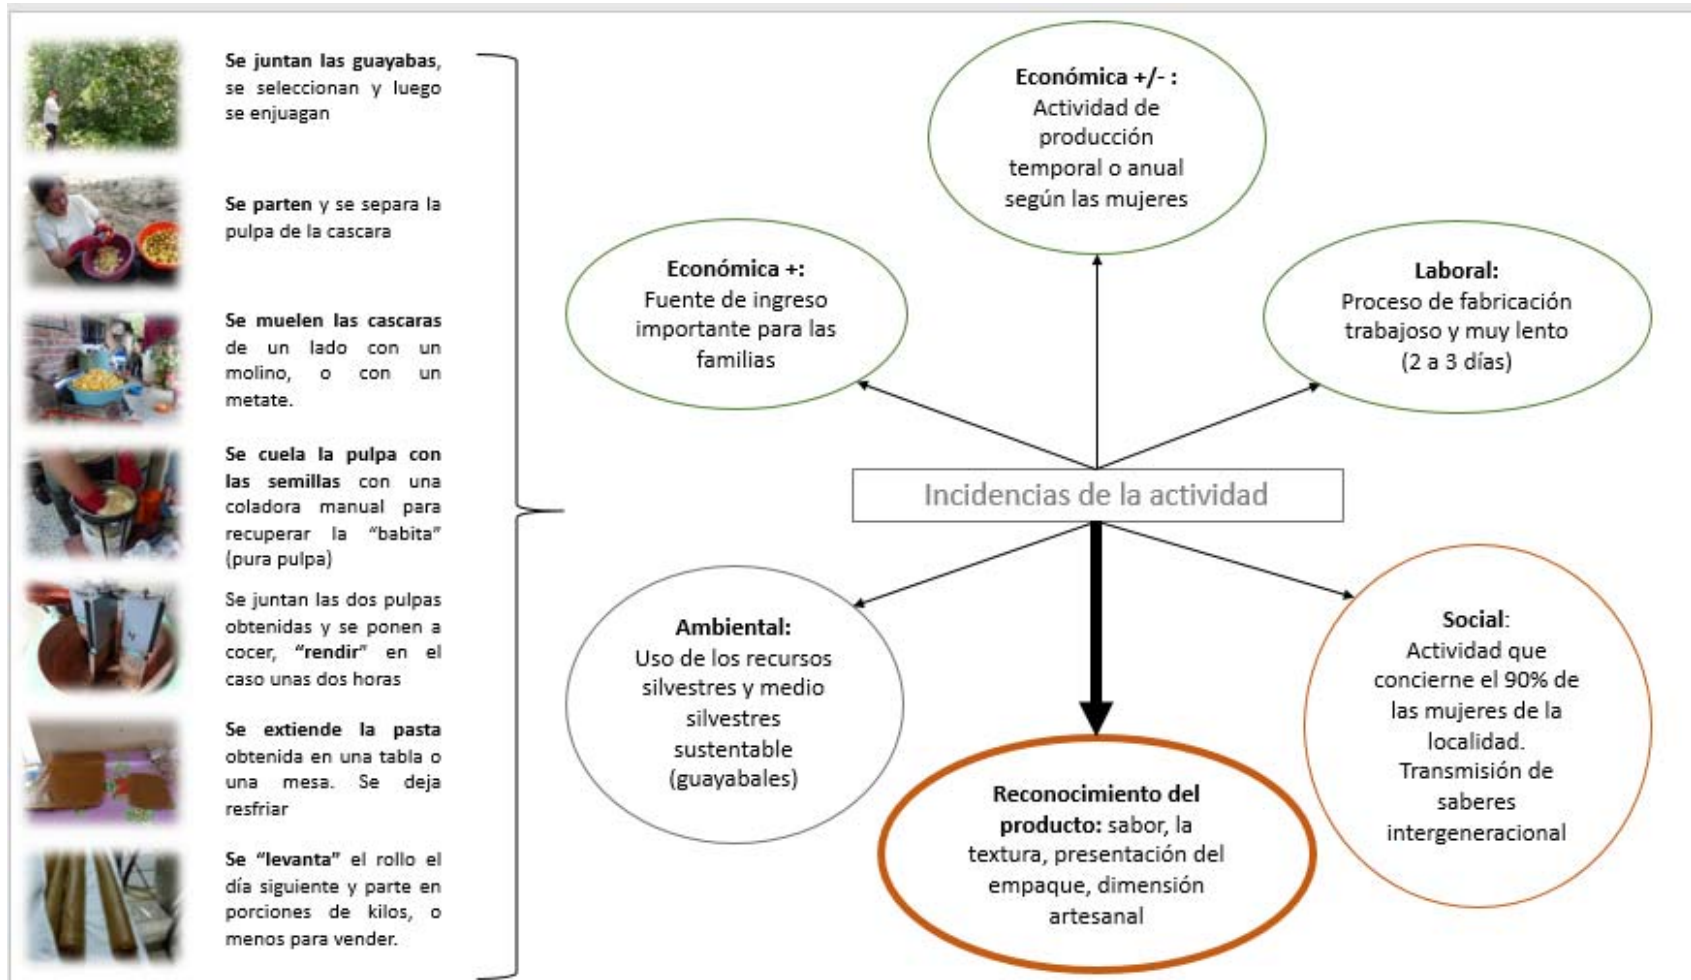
**Se juntan las guayabas**, se seleccionan y luego se enjuagan

**Se parten** y se separa la pulpa de la cascara

**Se muelen las cascaras** de un lado con un molino, o con un metate.

**Se cuela la pulpa con las semillas** con una coladora manual para recuperar la "babita" (pura pulpa)

Se juntan las dos pulpas obtenidas y se ponen a cocer, **"rendir"** en el caso unas dos horas

**Se extiende la pasta** obtenida en una tabla o una mesa. Se deja resfriar

**Se "levanta"** el rollo el día siguiente y parte en porciones de kilos, o menos para vender.

**Económica +/- :** Actividad de producción temporal o anual según las mujeres

**Económica +:** Fuente de ingreso importante para las familias

**Laboral:** Proceso de fabricación trabajoso y muy lento (2 a 3 días)

Incidencias de la actividad

**Ambiental:** Uso de los recursos silvestres y medio silvestres sustentable (guayabales)

**Social:** Actividad que concierne el 90% de las mujeres de la localidad. Transmisión de saberes intergeneracional

**Reconocimiento del producto:** sabor, la textura, presentación del empaque, dimensión artesanal